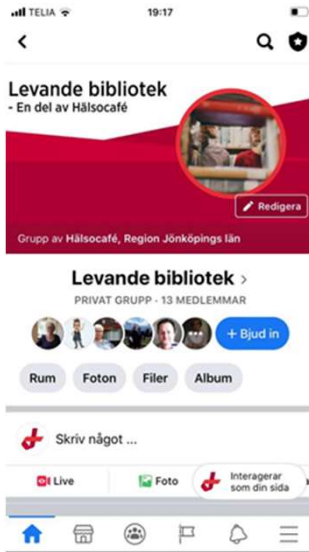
TELIA 19:17

<

Levande bibliotek
- En del av Hälsocafé

Redigera

Grupp av Hälsocafé, Region Jönköpings län

Levande bibliotek >
PRIVAT GRUPP · 13 MEDLEMMAR

+ Bjud in

Rum Foton Filer Album

Skriv något ...

Live Foto Interagerar som din sida